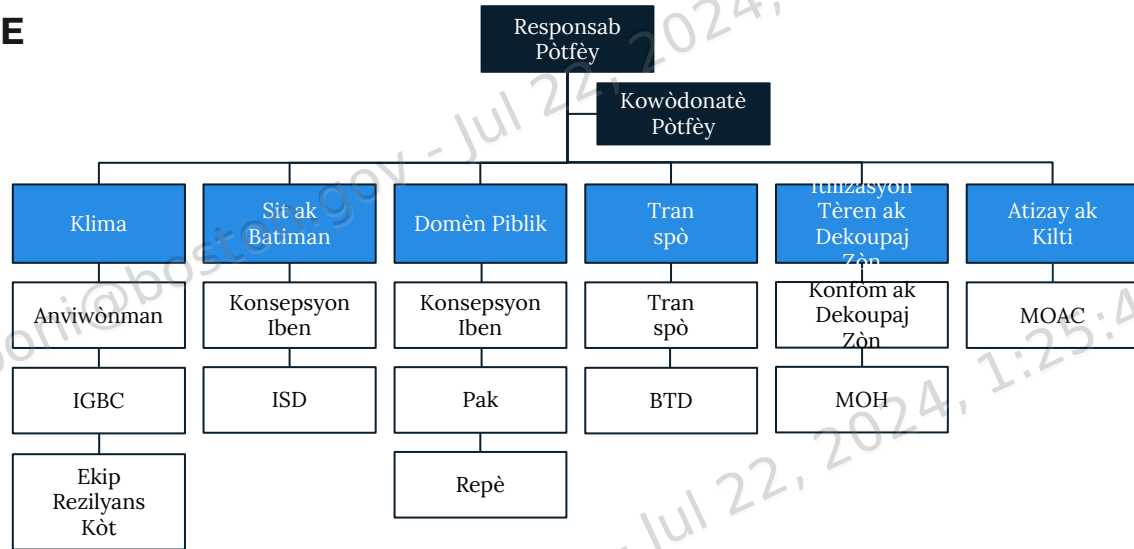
E

Responsab Pòtfèy

Kowòdonatè Pòtfèy

Klima

Anviwònman

IGBC

Ekip Rezilyans Kòt

Sit ak Batiman

Konsepsyon Iben

ISD

Domèn Piblik

Konsepsyon Iben

Pak

Repè

Tran spò

Tran spò

BTD

Itilizasyon Tèren ak Dekoupaj Zòn

Konfòm ak Dekoupaj Zòn

MOH

Atizay ak Kilti

MOAC

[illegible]@boston.gov - Jul 22, 2024, 1:25:4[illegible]

Jul 22, 2024, 1:25:4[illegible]